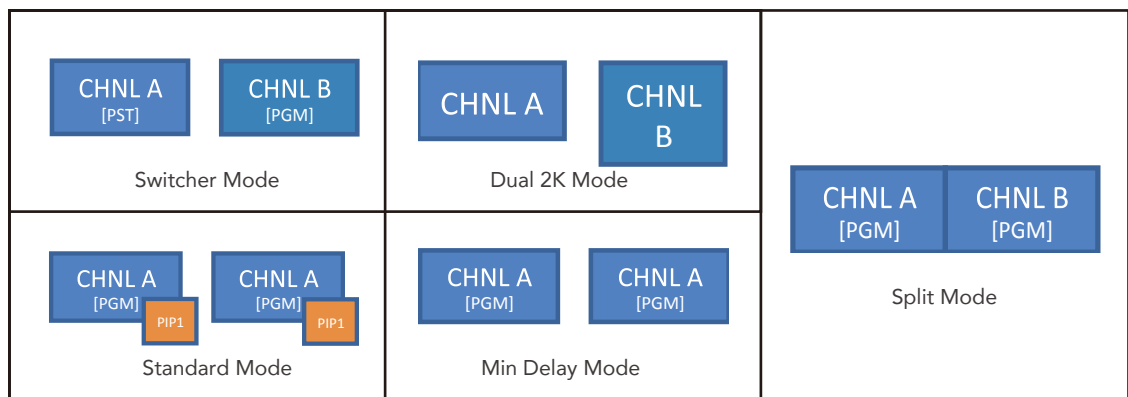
CHNL A
[PST]

CHNL B
[PGM]

Switcher Mode

CHNL A

CHNL B

Dual 2K Mode

CHNL A
[PGM]

CHNL B
[PGM]

Split Mode

CHNL A
[PGM]
PIP1

CHNL A
[PGM]
PIP1

Standard Mode

CHNL A
[PGM]

CHNL A
[PGM]

Min Delay Mode